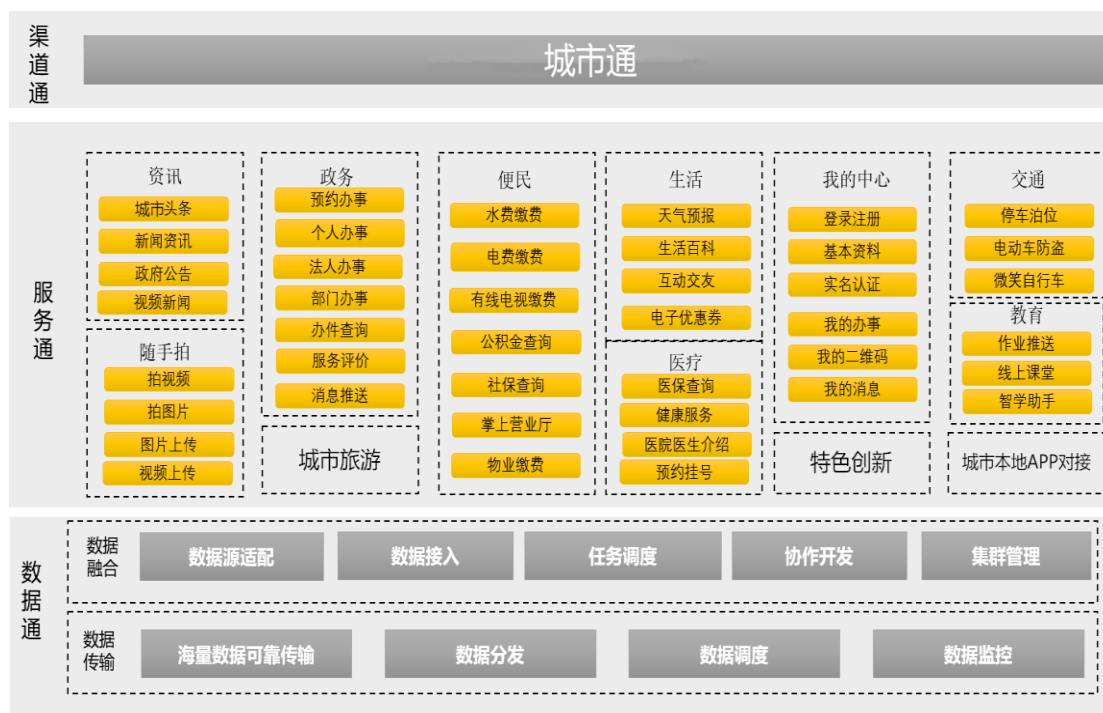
渠道通

城市通

服务通

资讯
城市头条
新闻资讯
政府公告
视频新闻

随手拍
拍视频
拍图片
图片上传
视频上传

政务
预约办事
个人办事
法人办事
部门办事
办件查询
服务评价
消息推送

城市旅游

便民
水费缴费
电费缴费
有线电视缴费
公积金查询
社保查询
掌上营业厅
物业缴费

生活
天气预报
生活百科
互动交友
电子优惠券

医疗
医保查询
健康服务
医院医生介绍
预约挂号

我的中心
登录注册
基本资料
实名认证
我的办事
我的二维码
我的消息

特色创新

交通
停车泊位
电动车防盗
微笑自行车

教育
作业推送
线上课堂
智学助手

城市本地APP对接

数据通

数据融合
数据源适配
数据接入
任务调度
协作开发
集群管理

数据传输
海量数据可靠传输
数据分发
数据调度
数据监控